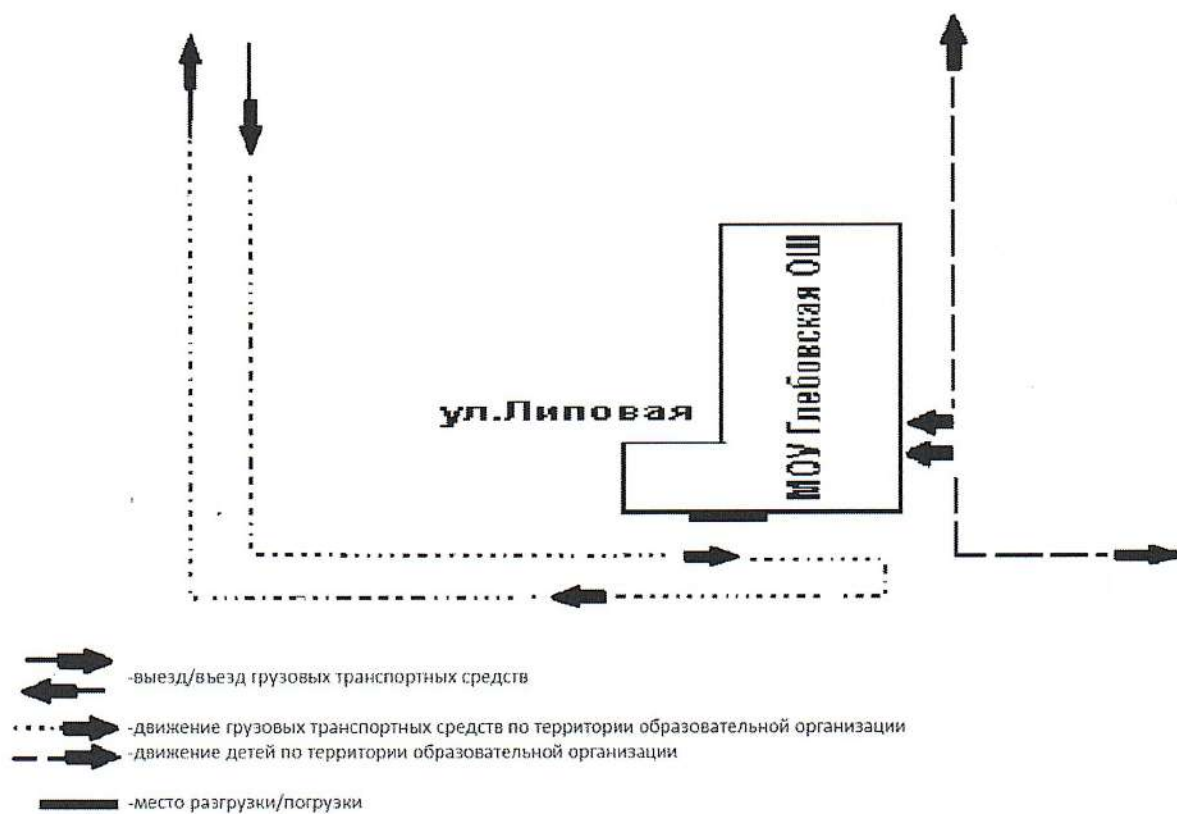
МОУ Глебовская ОШ

ул.Липовая

-выезд/въезд грузовых транспортных средств

-движение грузовых транспортных средств по территории образовательной организации

-движение детей по территории образовательной организации

-место разгрузки/погрузки